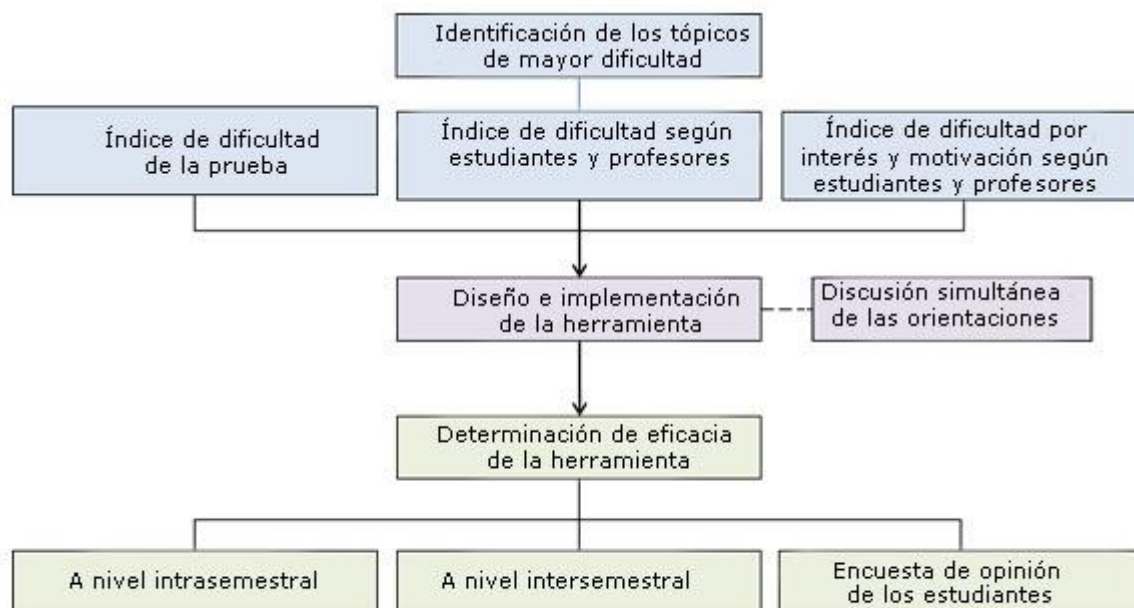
Identificación de los tópicos de mayor dificultad

Índice de dificultad de la prueba

Índice de dificultad según estudiantes y profesores

Índice de dificultad por interés y motivación según estudiantes y profesores

Diseño e implementación de la herramienta

Discusión simultánea de las orientaciones

Determinación de eficacia de la herramienta

A nivel intrasemestral

A nivel intersemestral

Encuesta de opinión de los estudiantes